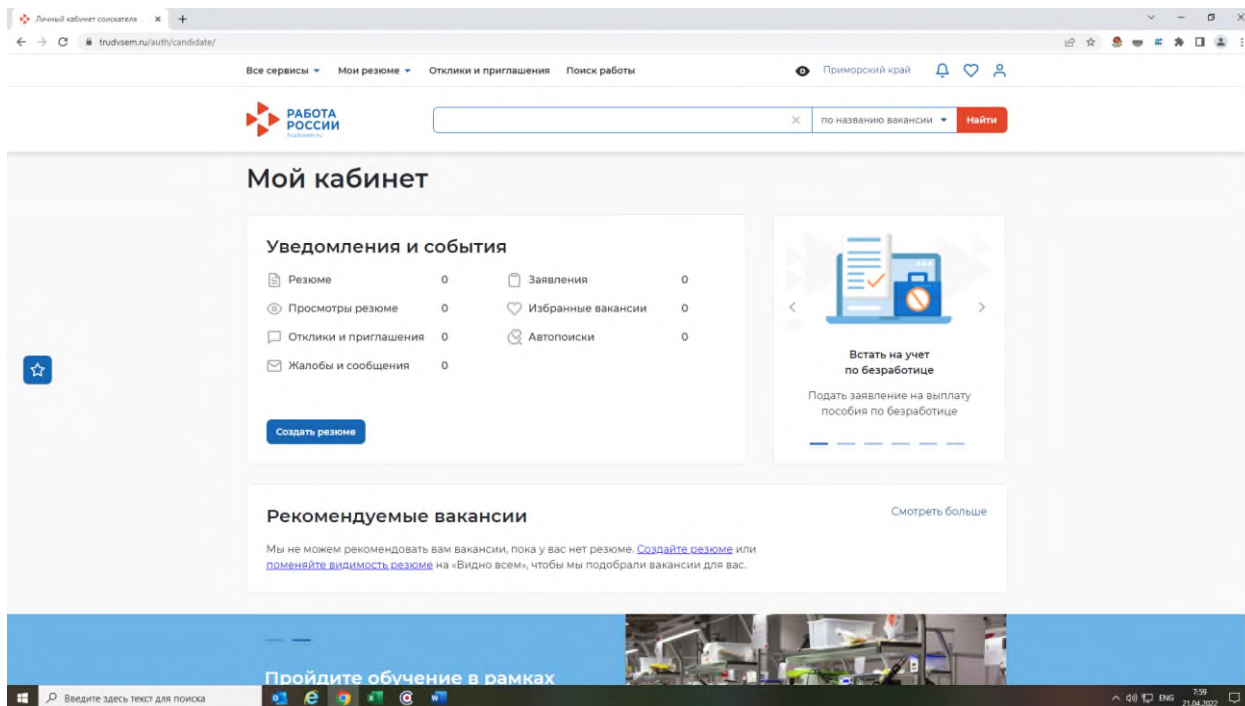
Личный кабинет соискателя ×
trudvsem.ru/auth/candidate/

Все сервисы ▾ Мои резюме ▾ Отклики и приглашения Поиск работы
Приморский край

РАБОТА РОССИИ
trudvsem.ru

по названию вакансии ▾ Найти

Мой кабинет

Уведомления и события

Резюме 0
Просмотры резюме 0
Отклики и приглашения 0
Жалобы и сообщения 0
Заявления 0
Избранные вакансии 0
Автопоиски 0

Создать резюме

Встать на учет по безработице
Подать заявление на выплату пособия по безработице

Рекомендуемые вакансии
Смотреть больше

Мы не можем рекомендовать вам вакансии, пока у вас нет резюме. Создайте резюме или поменяйте видимость резюме на «Видно всем», чтобы мы подобрали вакансии для вас.

Пройдите обучение в рамках

Введите здесь текст для поиска
ENG 7:59 21.04.2022